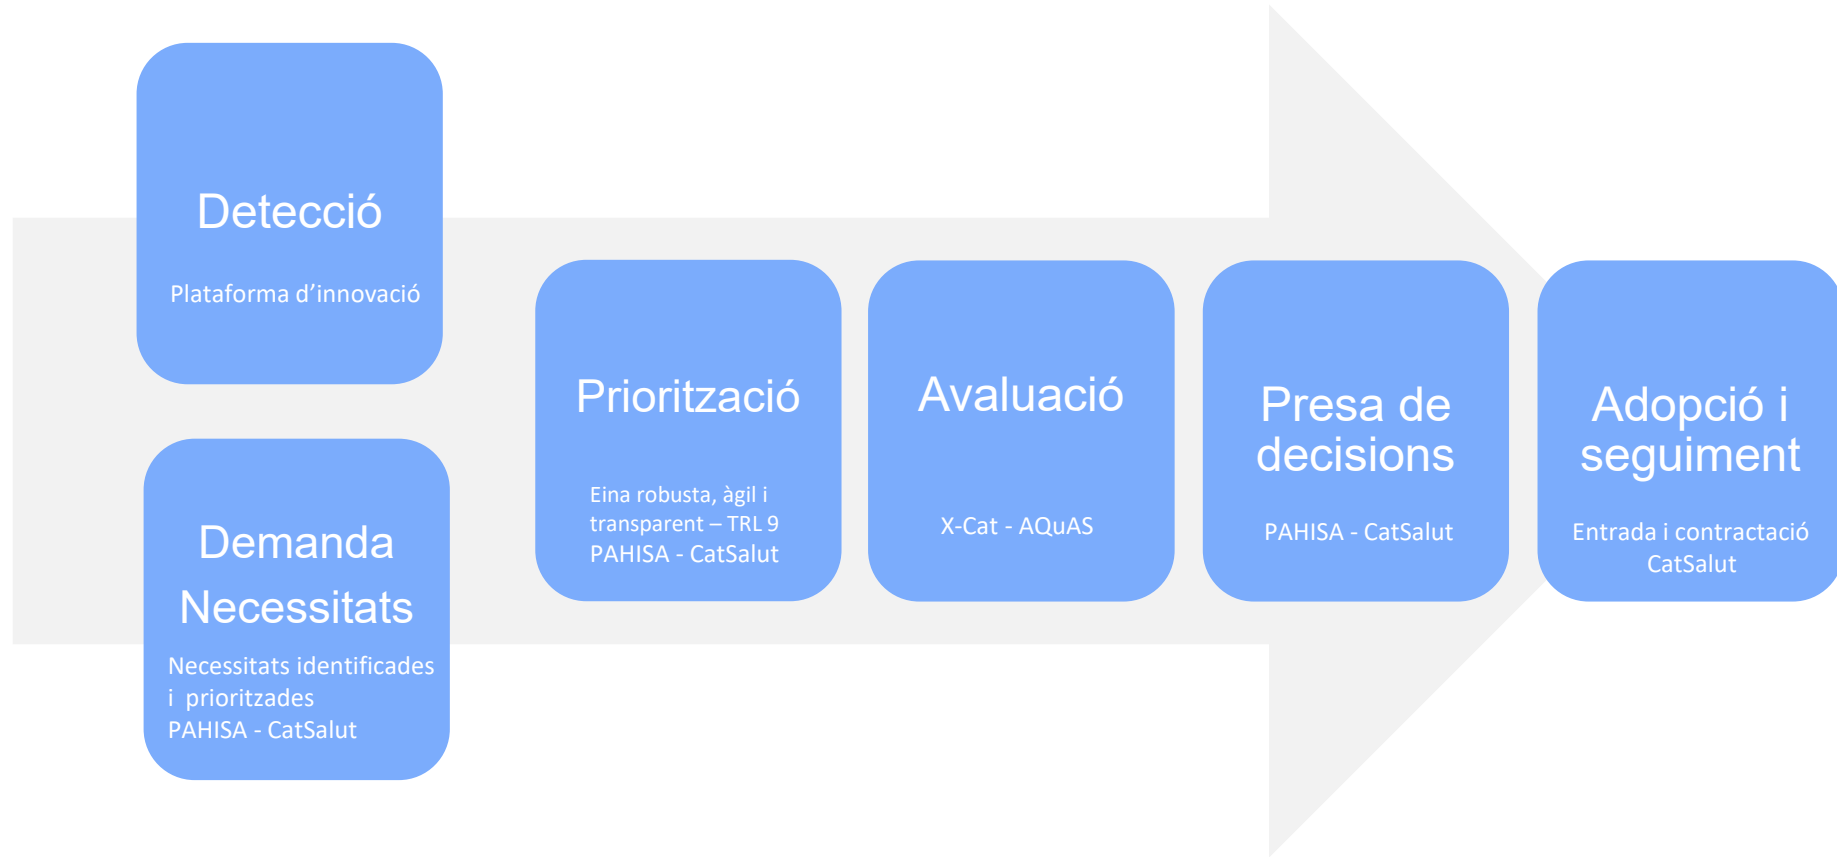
Detecció

Plataforma d'innovació

Demanda Necessitats

Necessitats identificades i prioritzades
PAHISA - CatSalut

Priorització

Eina robusta, àgil i transparent – TRL 9
PAHISA - CatSalut

Avaluació

X-Cat - AQuAS

Presa de decisions

PAHISA - CatSalut

Adopció i seguiment

Entrada i contractació CatSalut